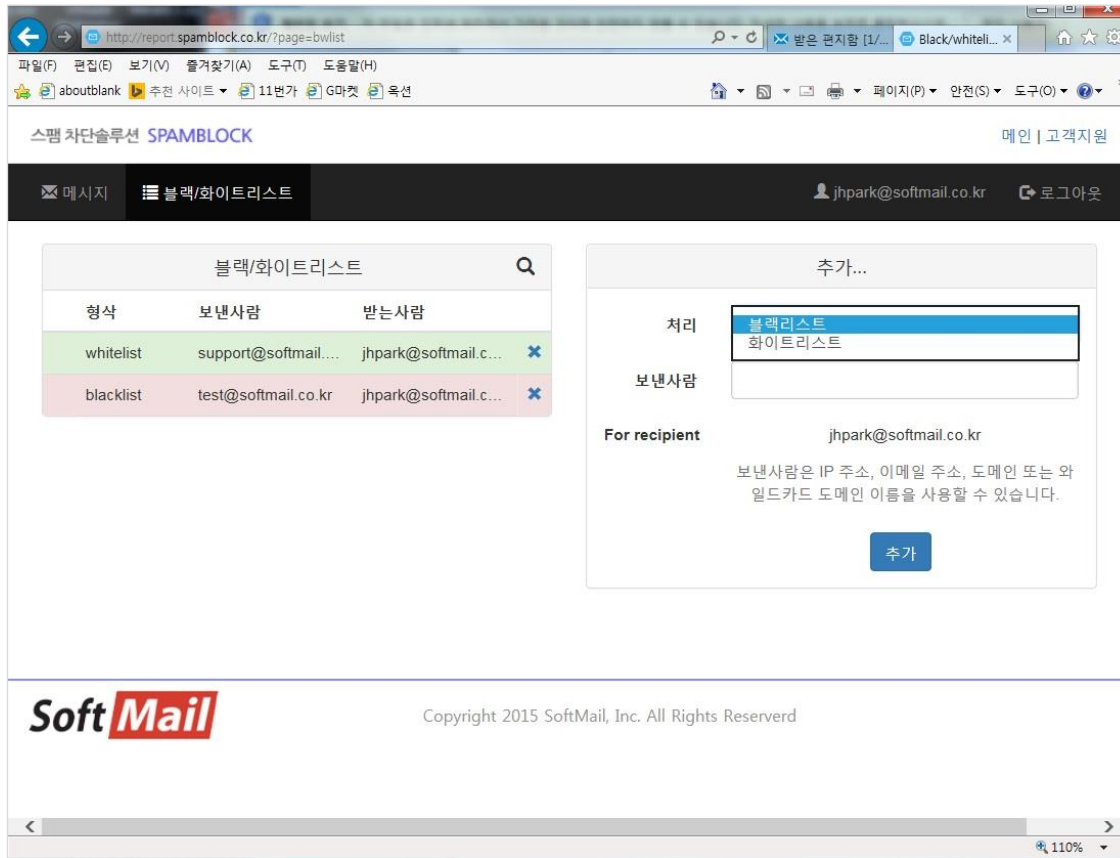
http://report.spamblock.co.kr/?page=bwlist
받은 편지함 [1/...
Black/whiteli...

파일(F) 편집(E) 보기(V) 즐겨찾기(A) 도구(T) 도움말(H)
aboutblank 추천 사이트 ▾ 11번가 G마켓 옥션
페이지(P) ▾ 안전(S) ▾ 도구(O) ▾

스팸 차단솔루션 SPAMBLOCK
메인 | 고객지원

메시지
블랙/화이트리스트
jhpark@softmail.co.kr
로그아웃

블랙/화이트리스트

| 형삭 | 보낸사람 | 받는사람 | |
|---|---|---|---|
| whitelist | support@softmail.... | jhpark@softmail.c... | ✖ |
| blacklist | test@softmail.co.kr | jhpark@softmail.c... | ✖ |

추가...

처리
블랙리스트
화이트리스트

보낸사람

For recipient
jhpark@softmail.co.kr

보낸사람은 IP 주소, 이메일 주소, 도메인 또는 와일드카드 도메인 이름을 사용할 수 있습니다.

추가

Soft Mail

Copyright 2015 SoftMail, Inc. All Rights Reserverd

110%